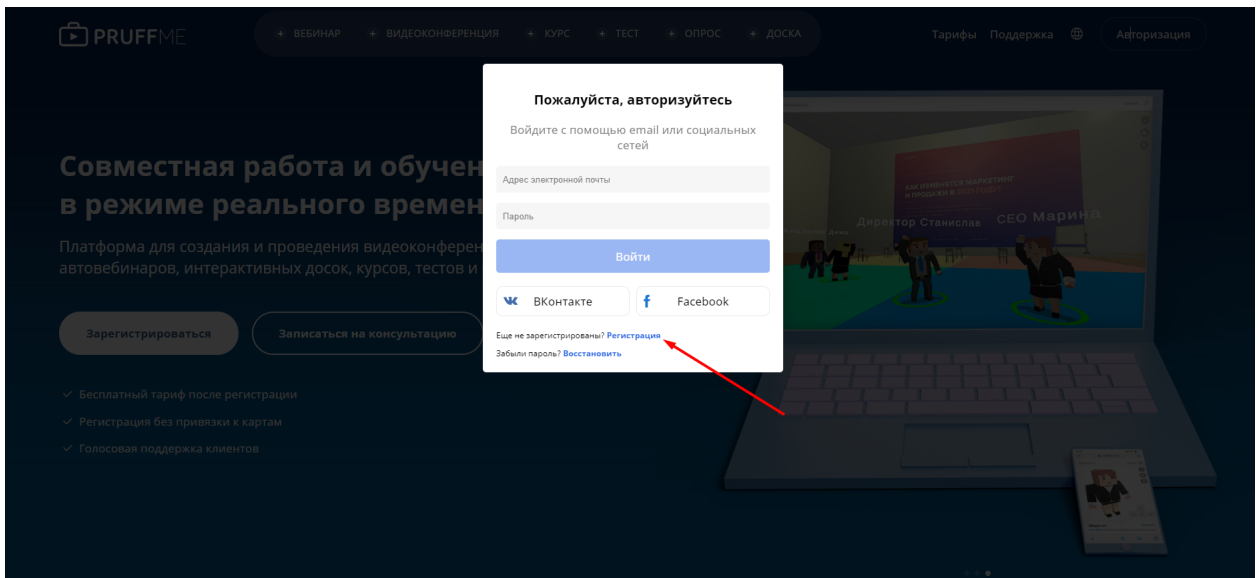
PRUFFME

+ ВЕБИНАР + ВИДЕОКОНФЕРЕНЦИЯ + КУРС + ТЕСТ + ОПРОС + ДОСКА

Тарифы Поддержка Авторизация

Совместная работа и обучен
в режиме реального времен

Платформа для создания и проведения видеоконферен
автовебинаров, интерактивных досок, курсов, тестов и

Зарегистрироваться Записаться на консультацию

✓ Бесплатный тариф после регистрации
✓ Регистрация без привязки к картам
✓ Голосовая поддержка клиентов

Пожалуйста, авторизуйтесь

Войдите с помощью email или социальных сетей

Адрес электронной почты

Пароль

Войти

ВКонтакте Facebook

Еще не зарегистрированы? Регистрация

Забыли пароль? Восстановить

КАК ИЗМЕНЯТСЯ МАРКЕТИНГ И ПРОДАЖИ В 2020 ГОДУ

Директор Станислав CEO Марина